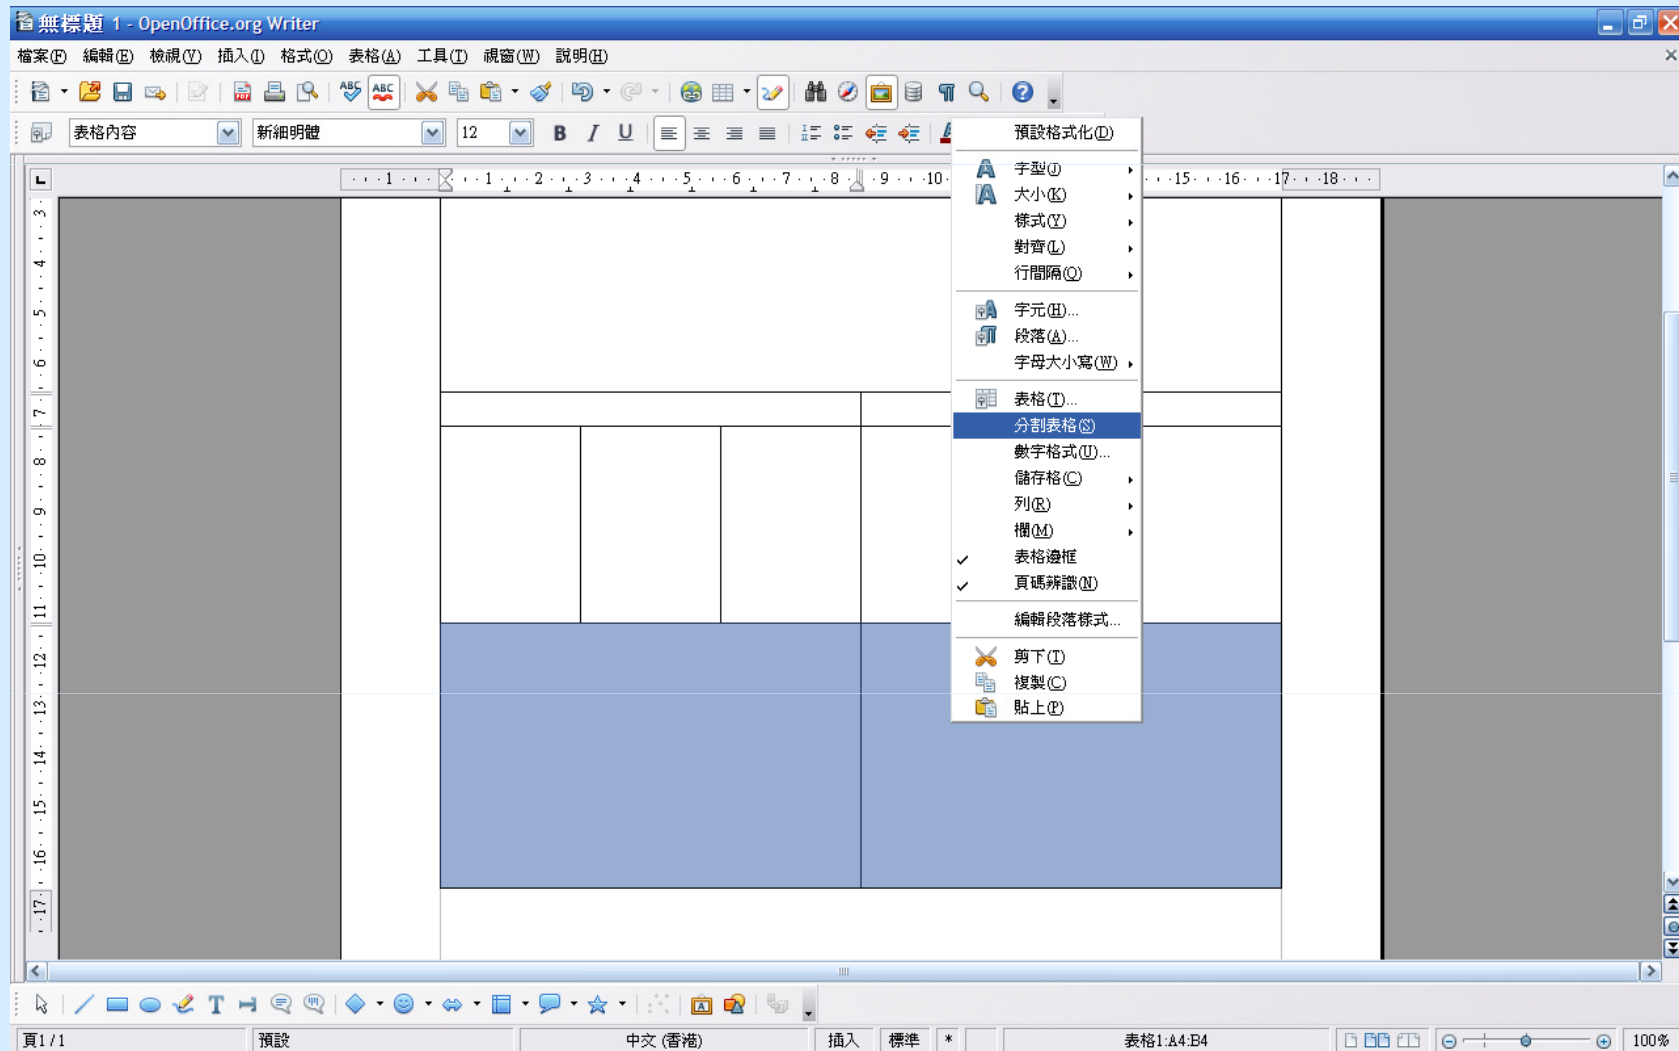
無標題 1 - OpenOffice.org Writer

檔案(F) 編輯(E) 檢視(V) 插入(I) 格式(O) 表格(A) 工具(T) 視窗(W) 說明(H)

表格內容
新細明體
12

B I U

· · · 1 · · · · 1 · · 2 · · 3 · · 4 · · 5 · · 6 · · 7 · · 8 · · 9 · · 10 · · 15 · · 16 · · 17 · · 18 · ·

3 4 5 6 7 8 9 10 11 12 13 14 15 16 17

預設格式化(D)
字型(J)
大小(K)
樣式(Y)
對齊(L)
行間隔(Q)
字元(H)...
段落(A)...
字母大小寫(W)
表格(T)...
分割表格(S)
數字格式(U)...
儲存格(C)
列(R)
欄(M)
✓ 表格邊框
✓ 頁碼辨識(N)
編輯段落樣式...
剪下(T)
複製(C)
貼上(P)

頁1 / 1 | 預設 | 中文 (香港) | 插入 | 標準 | * | 表格1:A4:B4 | 100%